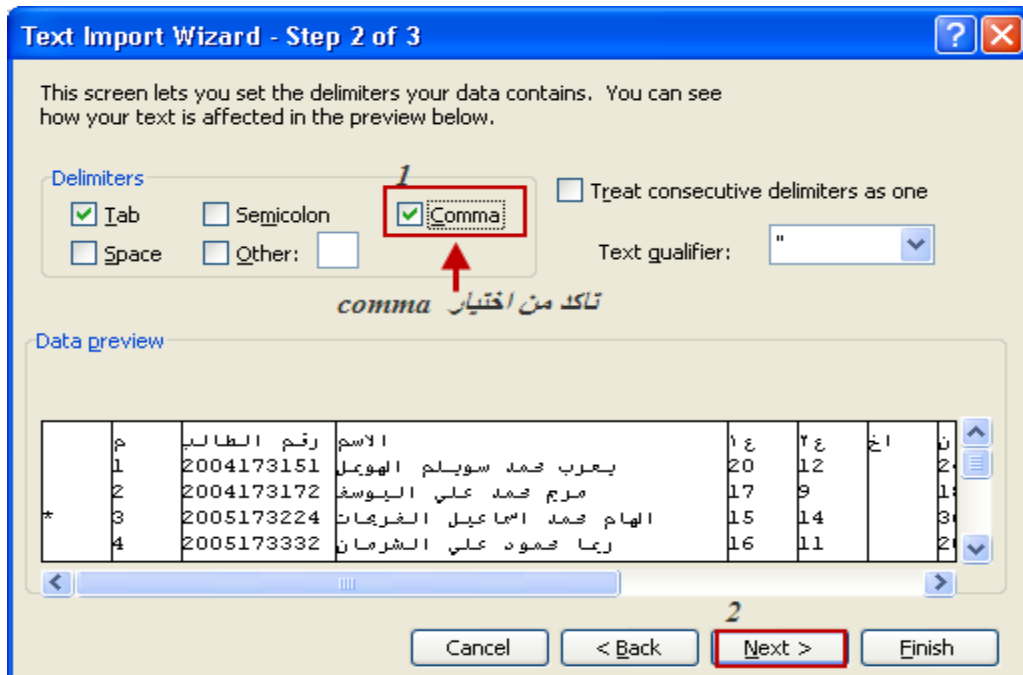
Text Import Wizard - Step 2 of 3

This screen lets you set the delimiters your data contains. You can see how your text is affected in the preview below.

Delimiters

1

Tab
Semicolon
Comma
Space
Other:

Treat consecutive delimiters as one

Text qualifier: "

تاكد من اختيار comma

Data preview

| | م | رقم الطالب | الاسم | ع ١ | ع ٢ | اخ | ن |
|---|---|---|---|---|---|---|---|
| | 1 | 2004173151 | يعرب محمد سويلم الهوجل | 20 | 12 | | 2 |
| | 2 | 2004173172 | مريم محمد علي اليوسف | 17 | 9 | | 1 |
| * | 3 | 2005173224 | الهام محمد اسماعيل الفريجات | 15 | 14 | | 3 |
| | 4 | 2005173332 | رعا محمود علي الشرمان | 16 | 11 | | 2 |

2

Cancel
< Back
Next >
Finish